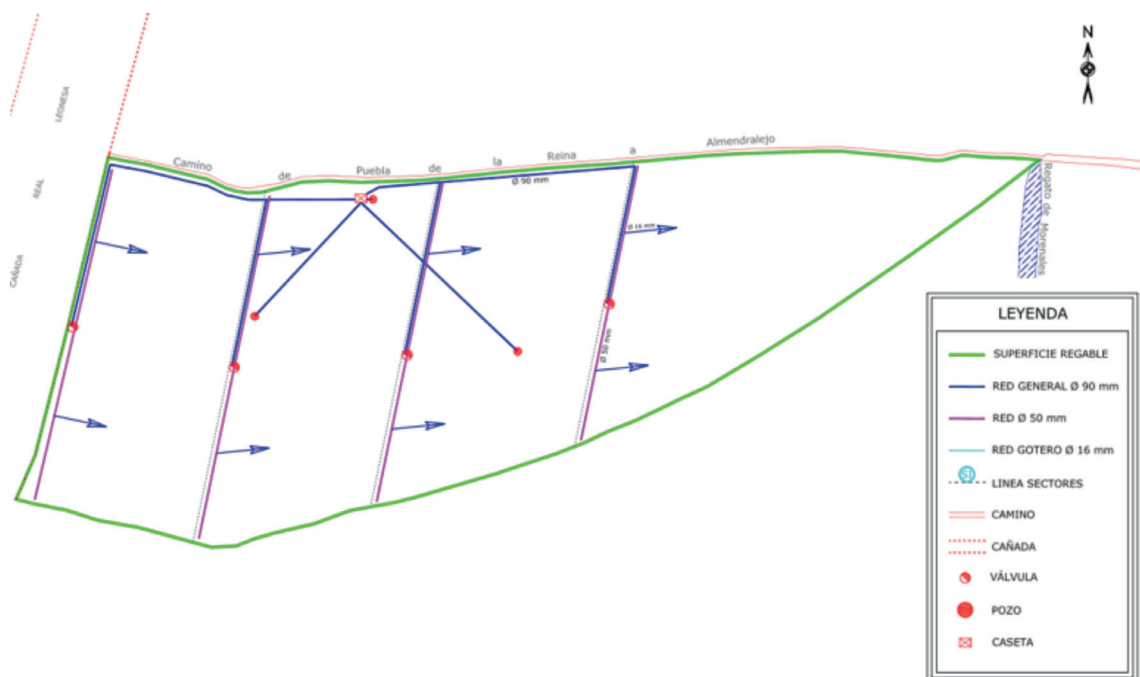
N

LEONESA
REAL
CAÑADA

Camino de Puebla de la Reina a Almendralejo

Ø 90 mm
Ø 16 mm
Ø 50 mm

Regato de Morenales

LEYENDA
SUPERFICIE REGABLE
RED GENERAL Ø 90 mm
RED Ø 50 mm
RED GOTERO Ø 16 mm
S1
LINEA SECTORES
CAMINO
CAÑADA
VÁLVULA
POZO
CASETA